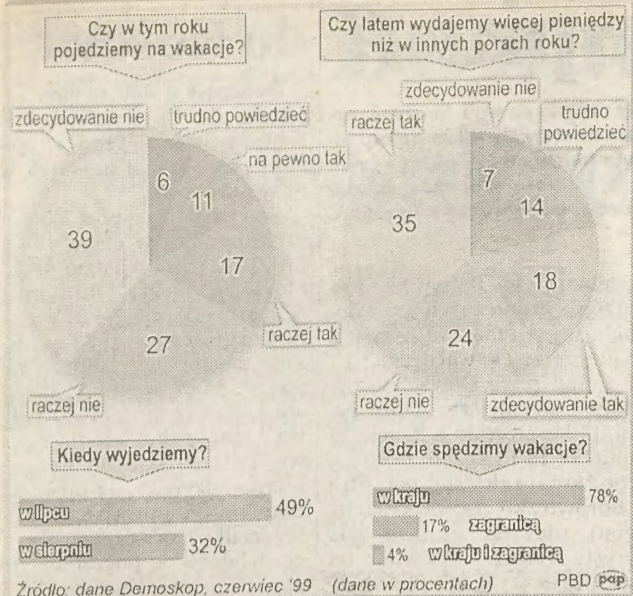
Czy w tym roku pojedziemy na wakacje?

zdecydowanie nie
trudno powiedzieć
na pewno tak
6
11
39
17
27
raczej tak
raczej nie

Czy latem wydajemy więcej pieniędzy niż w innych porach roku?

zdecydowanie nie
raczej tak
trudno powiedzieć
7
14
35
18
24
raczej nie
zdecydowanie tak

Kiedy wyjedziemy?

w lipcu 49%
w sierpniu 32%

Gdzie spędzimy wakacje?

w kraju 78%
17% za granicą
4% w kraju i za granicą

Źródło: dane Demoskop, czerwiec '99 (dane w procentach) PBD pap